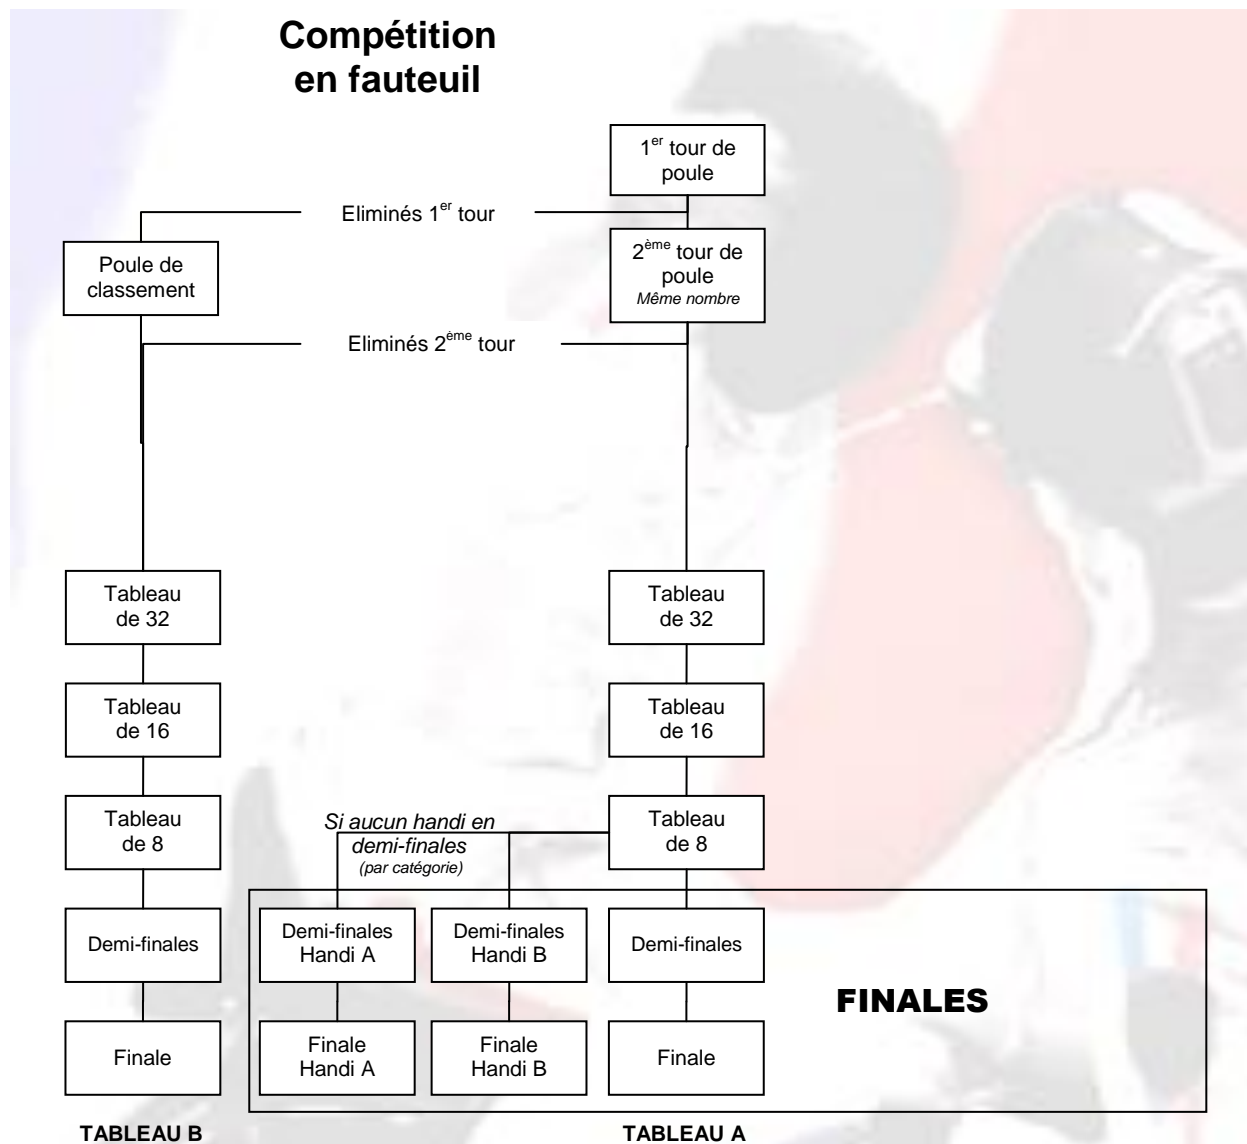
Compétition en fauteuil

1$^{er}$ tour de poule

Eliminés 1$^{er}$ tour

Poule de classement

2$^{ème}$ tour de poule
Même nombre

Eliminés 2$^{ème}$ tour

Tableau de 32

Tableau de 32

Tableau de 16

Tableau de 16

Tableau de 8

Si aucun handi en demi-finales
(par catégorie)

Tableau de 8

Demi-finales

Demi-finales Handi A

Demi-finales Handi B

Demi-finales

FINALES

Finale

Finale Handi A

Finale Handi B

Finale

TABLEAU B

TABLEAU A